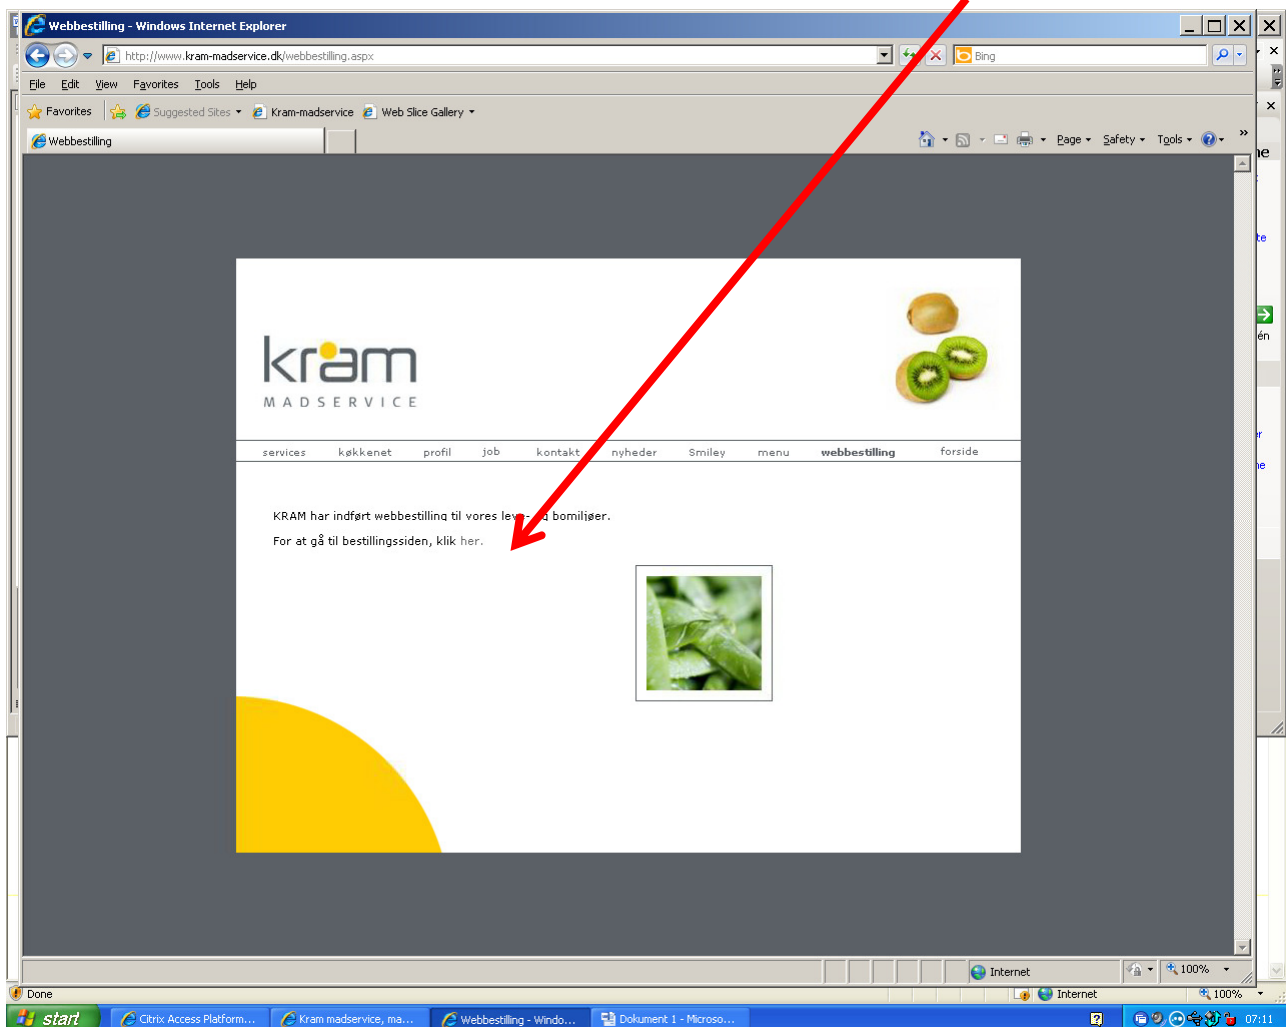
Webbestilling - Windows Internet Explorer

http://www.kram-madservice.dk/webbestilling.aspx

Bing

File Edit View Favorites Tools Help

Favorites Suggested Sites Kram-madservice Web Slice Gallery

Webbestilling

Page Safety Tools

kram
MADSERVICE

services køkkenet profil job kontakt nyheder Smiley menu webbestilling forside

KRAM har indført webbestilling til vores lev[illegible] bomiljøer.

For at gå til bestillingssiden, klik her.

Internet 100%

Done Internet 100%

start Citrix Access Platform... Kram madservice, ma... Webbestilling - Windo... Dokument 1 - Microso... 07:11